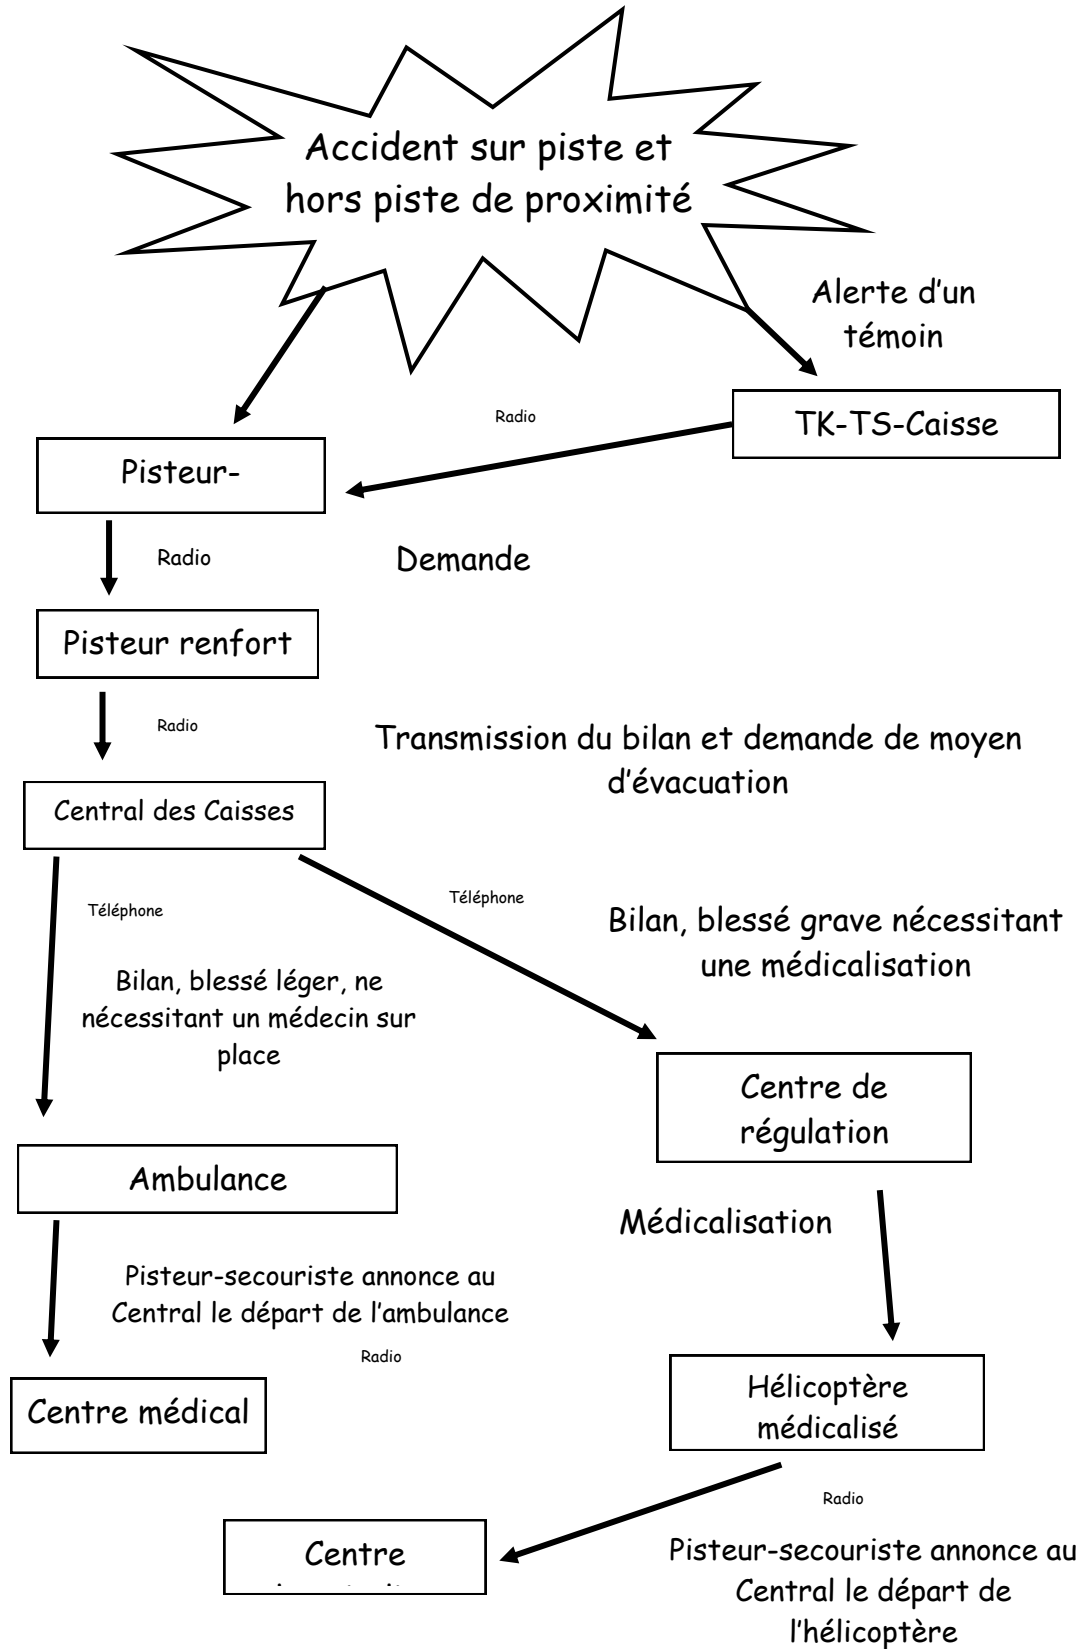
Accident sur piste et hors piste de proximité

Alerte d'un témoin

Radio

TK-TS-Caisse

Pisteur-

Radio

Demande

Pisteur renfort

Radio

Transmission du bilan et demande de moyen d'évacuation

Central des Caisses

Téléphone

Téléphone

Bilan, blessé grave nécessitant une médicalisation

Bilan, blessé léger, ne nécessitant un médecin sur place

Centre de régulation

Ambulance

Médicalisation

Pisteur-secouriste annonce au Central le départ de l'ambulance

Radio

Centre médical

Hélicoptère médicalisé

Radio

Centre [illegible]

Pisteur-secouriste annonce au Central le départ de l'hélicoptère